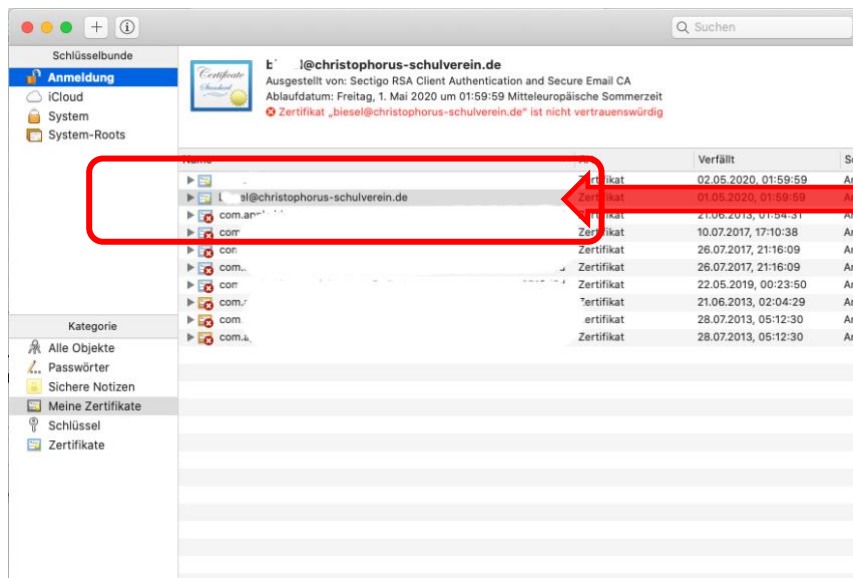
Suchen

Schlüsselbunde
Anmeldung
iCloud
System
System-Roots

Certificate Standard

b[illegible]@christophorus-schulverein.de
Ausgestellt von: Sectigo RSA Client Authentication and Secure Email CA
Ablaufdatum: Freitag, 1. Mai 2020 um 01:59:59 Mitteleuropäische Sommerzeit
Zertifikat „biesel@christophorus-schulverein.de" ist nicht vertrauenswürdig

| Name | Art | Verfällt | S |
|---|---|---|---|
| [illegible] | Zertifikat | 02.05.2020, 01:59:59 | A |
| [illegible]el@christophorus-schulverein.de | Zertifikat | 01.05.2020, 01:59:59 | A |
| com.a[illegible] | Zertifikat | 21.06.2013, 01:54:31 | A |
| com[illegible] | Zertifikat | 10.07.2017, 17:10:38 | A |
| com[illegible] | Zertifikat | 26.07.2017, 21:16:09 | A |
| com.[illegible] | Zertifikat | 26.07.2017, 21:16:09 | A |
| com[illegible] | Zertifikat | 22.05.2019, 00:23:50 | A |
| com.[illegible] | Zertifikat | 21.06.2013, 02:04:29 | A |
| com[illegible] | Zertifikat | 28.07.2013, 05:12:30 | A |
| com.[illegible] | Zertifikat | 28.07.2013, 05:12:30 | A |

Kategorie
Alle Objekte
Passwörter
Sichere Notizen
Meine Zertifikate
Schlüssel
Zertifikate